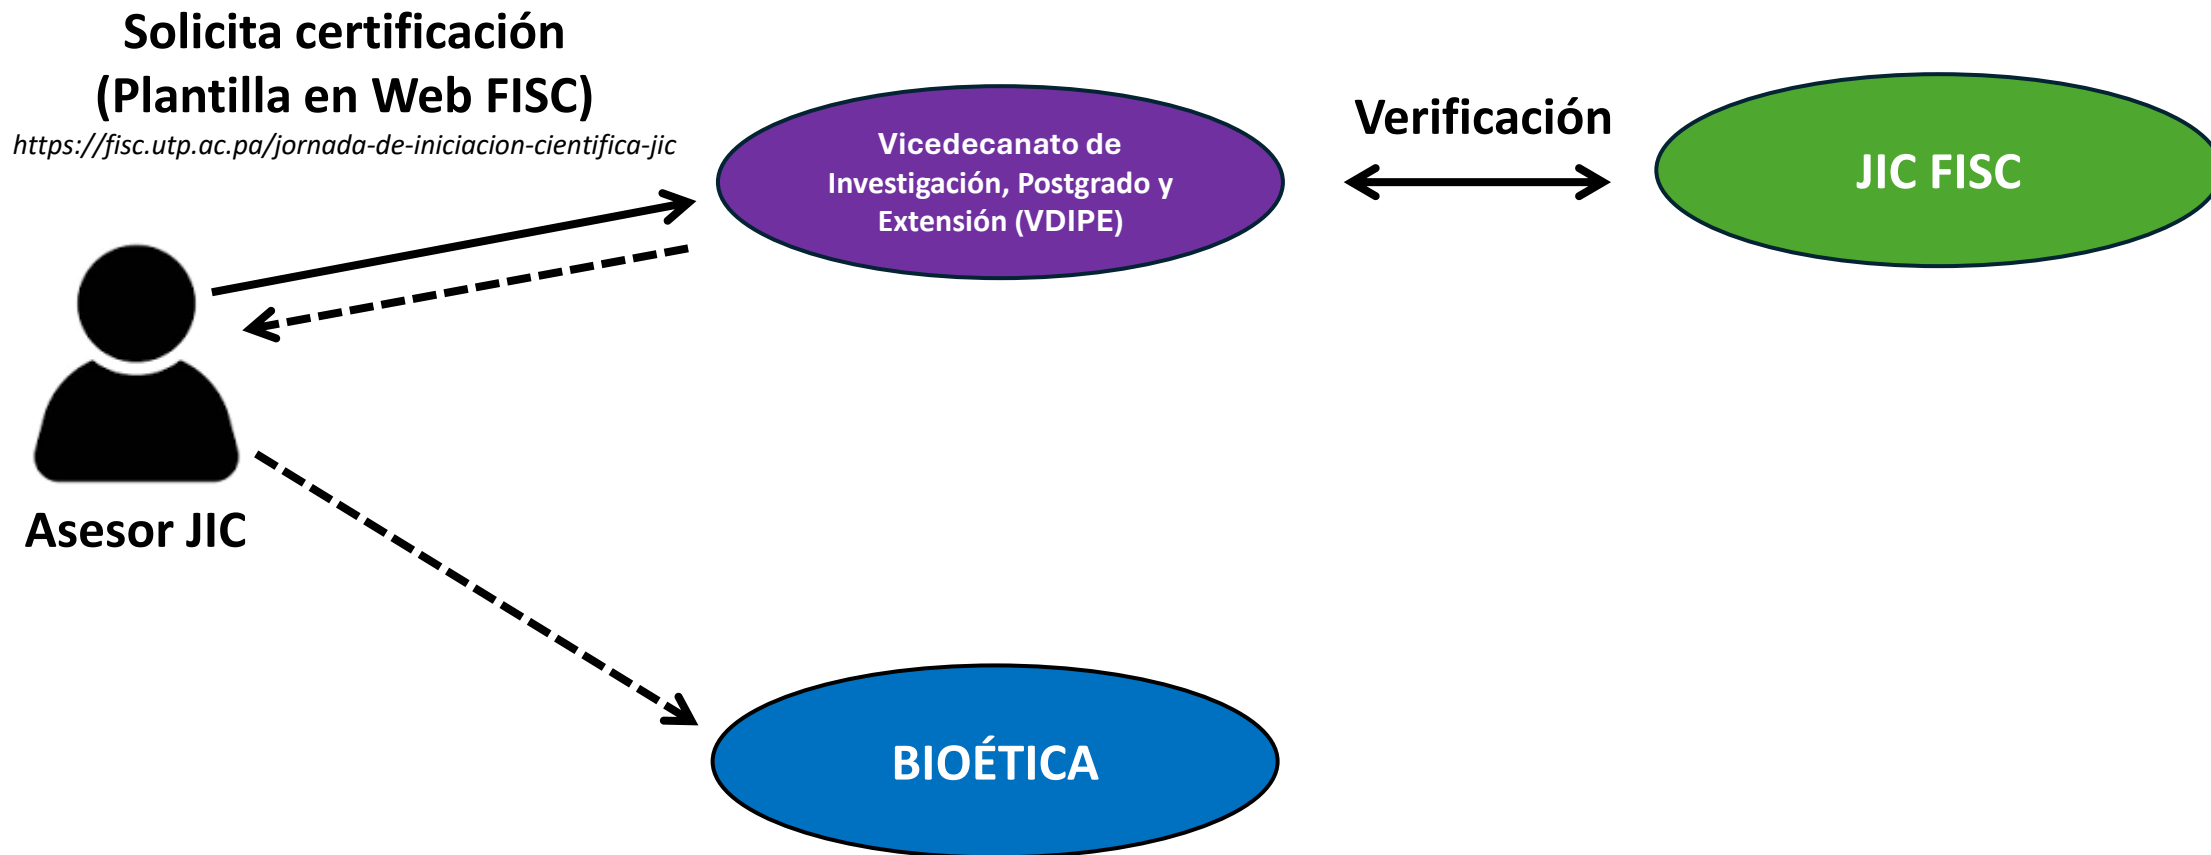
Solicita certificación
(Plantilla en Web FISC)
https://fisc.utp.ac.pa/jornada-de-iniciacion-cientifica-jic

Vicedecanato de Investigación, Postgrado y Extensión (VDIPE)

Verificación

JIC FISC

Asesor JIC

BIOÉTICA